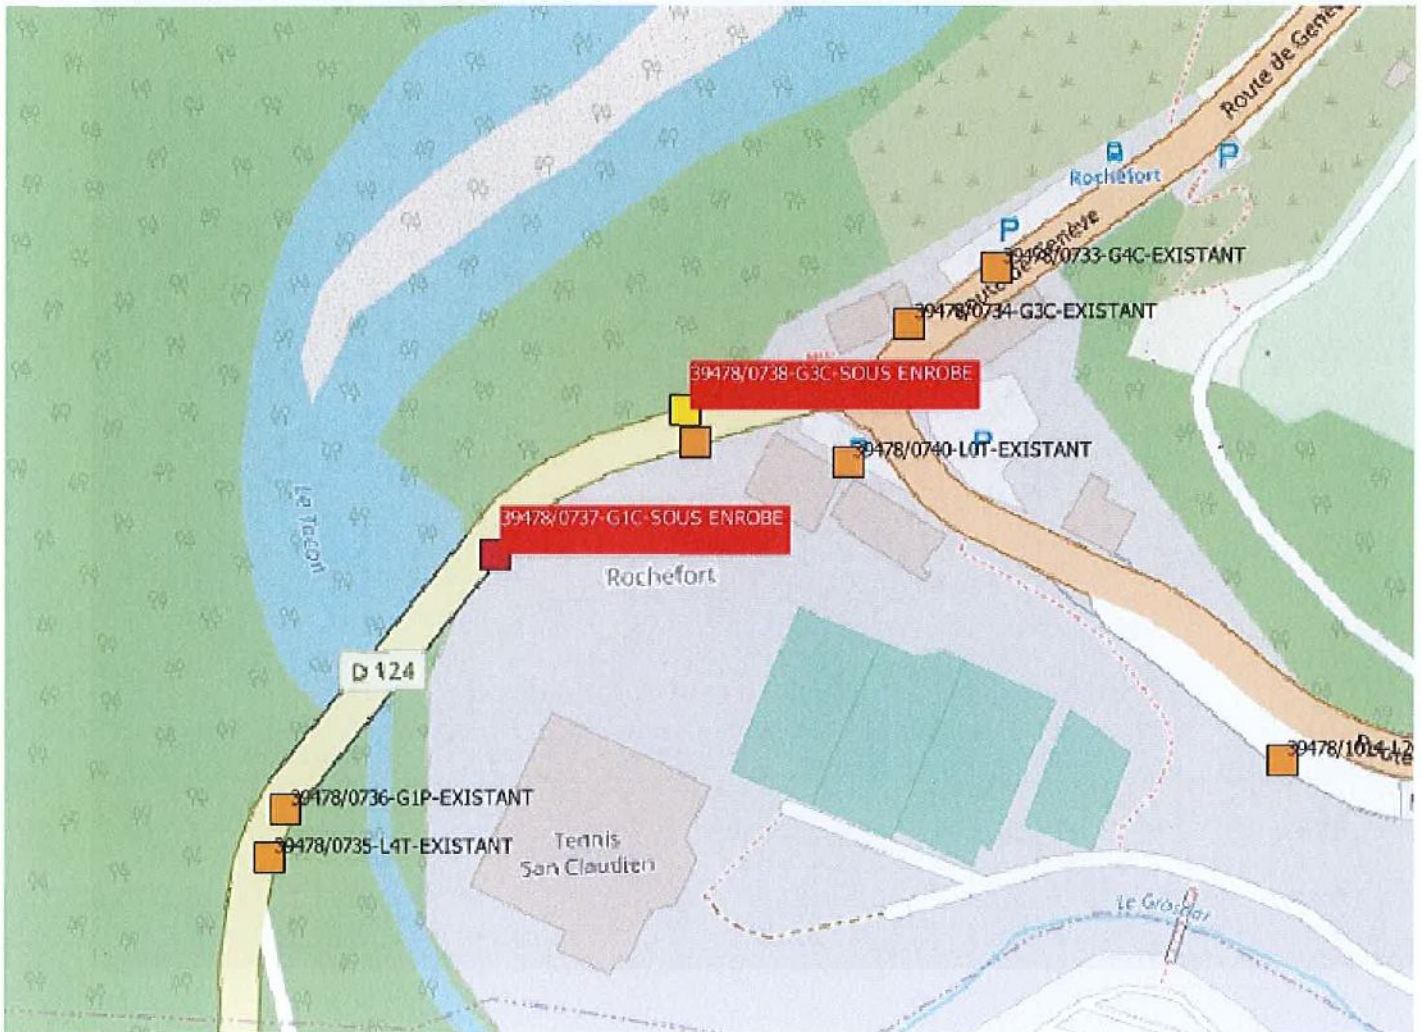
Route de Genè

Rochefort

Route de Genève

39478/0733-G4C-EXISTANT

39478/0734-G3C-EXISTANT

39478/0738-G3C-SOUS ENROBE

39478/0740-L0T-EXISTANT

Le Tacon

39478/0737-G1C-SOUS ENROBE

Rochefort

D 124

39478/101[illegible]

39478/0736-G1P-EXISTANT

39478/0735-L4T-EXISTANT

Tennis San Claudien

Le Grosdar